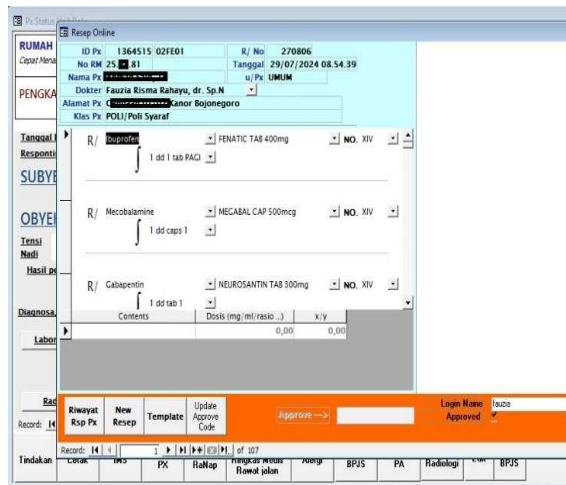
Px Status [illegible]
Resep Online

RUMAH
Cepat Menai

PENGKA

ID Px 1364515 02FE01
No RM 25.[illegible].81
Nama Px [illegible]
Dokter Fauzia Risma Rahayu, dr. Sp.N
Alamat Px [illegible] Kanor Bojonegoro
Klas Px POLI/Poli Syaraf

R/ No 270806
Tanggal 29/07/2024 08.54.39
u/Px UMUM

Tanggal
Responti
SUBYE

OBYEI
Tensi
Nadi
Hasil pe

Diagnosa

Labor

R/ Ibuprofen FENATIC TAB 400mg NO. XIV
1 dd 1 tab PACI

R/ Mecobalamine MECABAL CAP 500mcg NO. XIV
1 dd caps 1

R/ Gabapentin NEUROSANTIN TAB 300mg NO. XIV
1 dd tab 1

| Contents | Dosis (mg/ml/rasio ...) | x/y |
|---|---|---|
| | 0,00 | 0,00 |

Rad
Records: I4

Riwayat Rsp Px
New Resep
Template
Update Approve Code
Approve -->
Login Name fauzia
Approved

Records: I4 1 of 107

Tindakan Cetak INS PX RaNap Ringkas Medis Rawat jalan Alergi BPJS PA Radiologi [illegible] BPJS